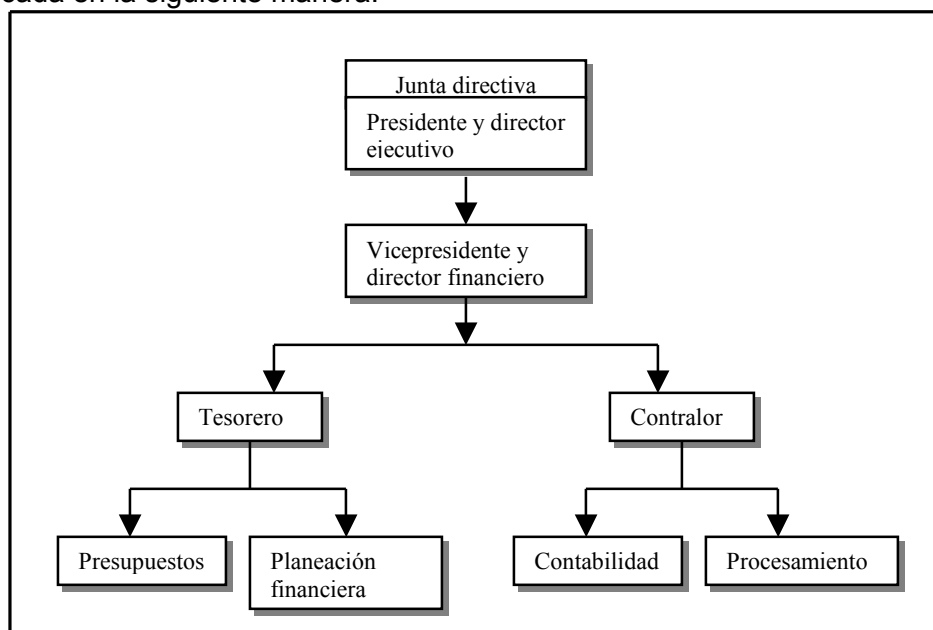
cada en la siguiente manera:

Junta directiva

Presidente y director ejecutivo

Vicepresidente y director financiero

Tesorero

Contralor

Presupuestos

Planeación financiera

Contabilidad

Procesamiento